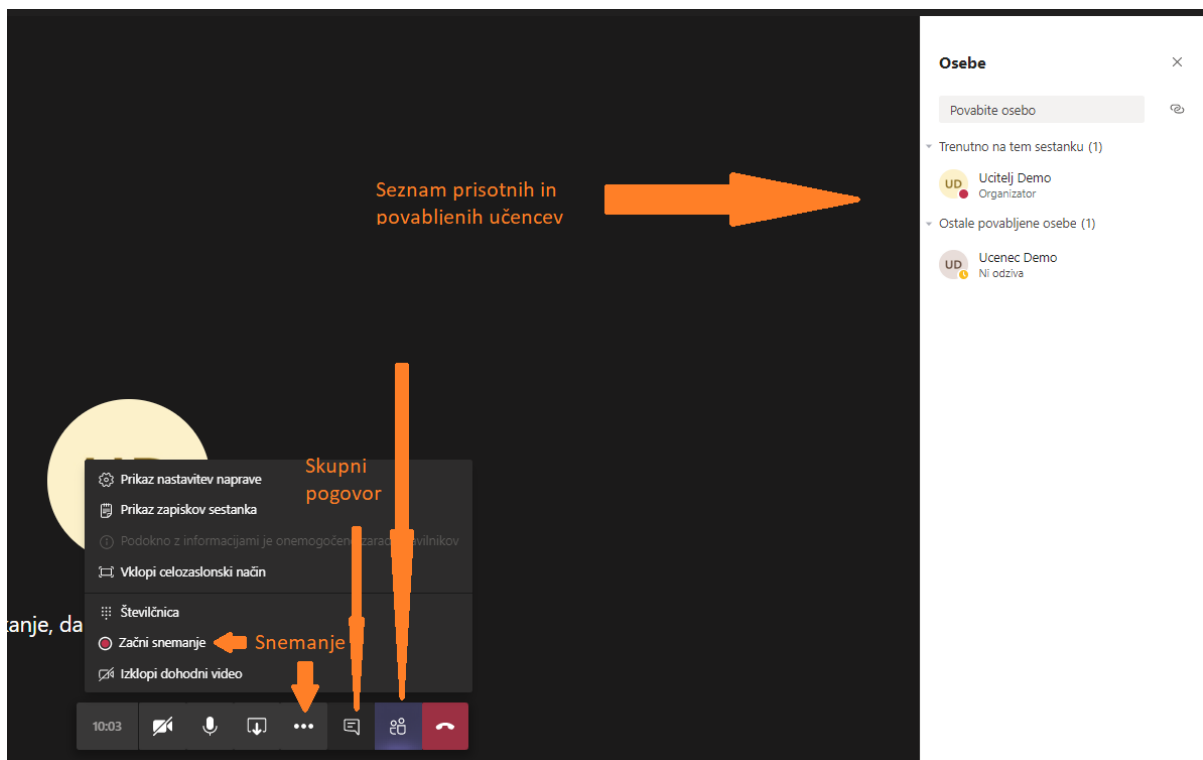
Seznam prisotnih in povabljenih učencev

Osebe

Povabite osebo

Trenutno na tem sestanku (1)

UD Ucitelj Demo
Organizator

Ostale povabljene osebe (1)

UD Ucenec Demo
Ni odziva

Skupni pogovor

Prikaz nastavitev naprave
Prikaz zapiskov sestanka
Podokno z informacijami je onemogočen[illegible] zarad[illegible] vilnikov
Vklopi celozaslonski način
Številčnica
Začni snemanje
Izklopi dohodni video

Snemanje

kanje, da

10:03